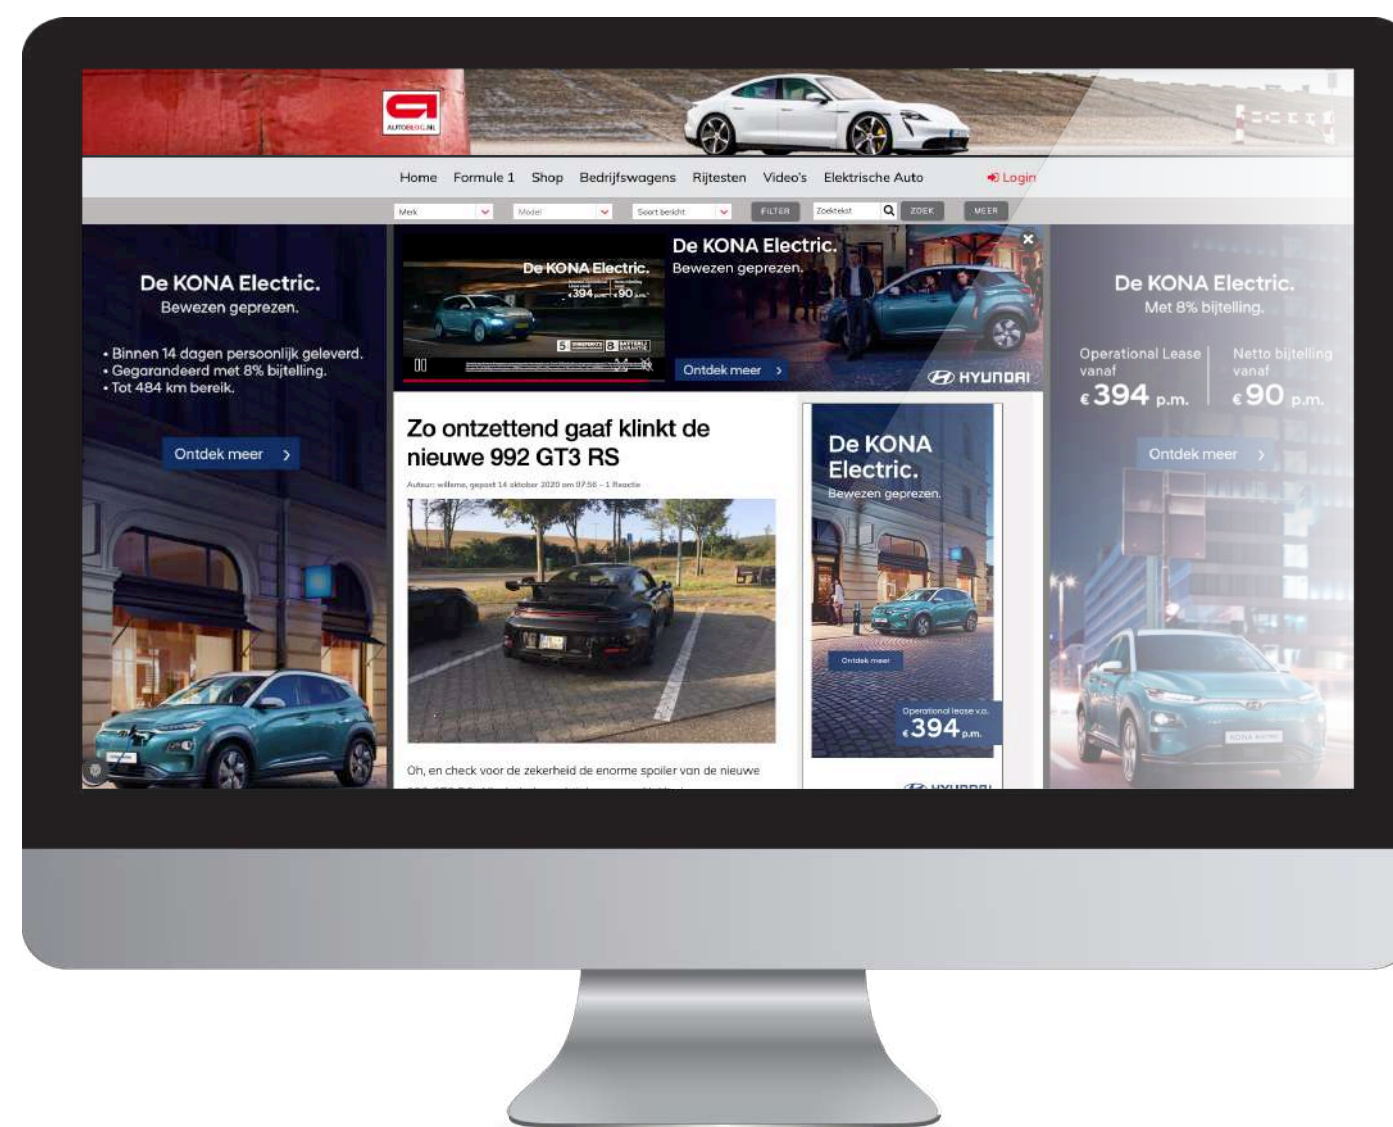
AUTOBLOG.NL

Home Formule 1 Shop Bedrijfswagens Rijtesten Video's Elektrische Auto Login

Merk Model Soort bericht FILTER Zoektekst ZOEK MEER

De KONA Electric.
Bewezen geprezen.

• Binnen 14 dagen persoonlijk geleverd.
• Gegarandeerd met 8% bijtelling.
• Tot 484 km bereik.

Ontdek meer >

De KONA Electric.
€394 p.m. €90 p.m.
5 8

De KONA Electric.
Bewezen geprezen.

Ontdek meer >

HYUNDAI

Zo ontzettend gaaf klinkt de nieuwe 992 GT3 RS

Auteur: willeme, gepost 14 oktober 2020 om 07:56 – 1 Reactie

Oh, en check voor de zekerheid de enorme spoiler van de nieuwe

De KONA Electric.
Bewezen geprezen.

Ontdek meer

Operational lease v.a.
€394 p.m.

HYUNDAI

De KONA Electric.
Met 8% bijtelling.

Operational Lease vanaf
€394 p.m.

Netto bijtelling vanaf
€90 p.m.

Ontdek meer >